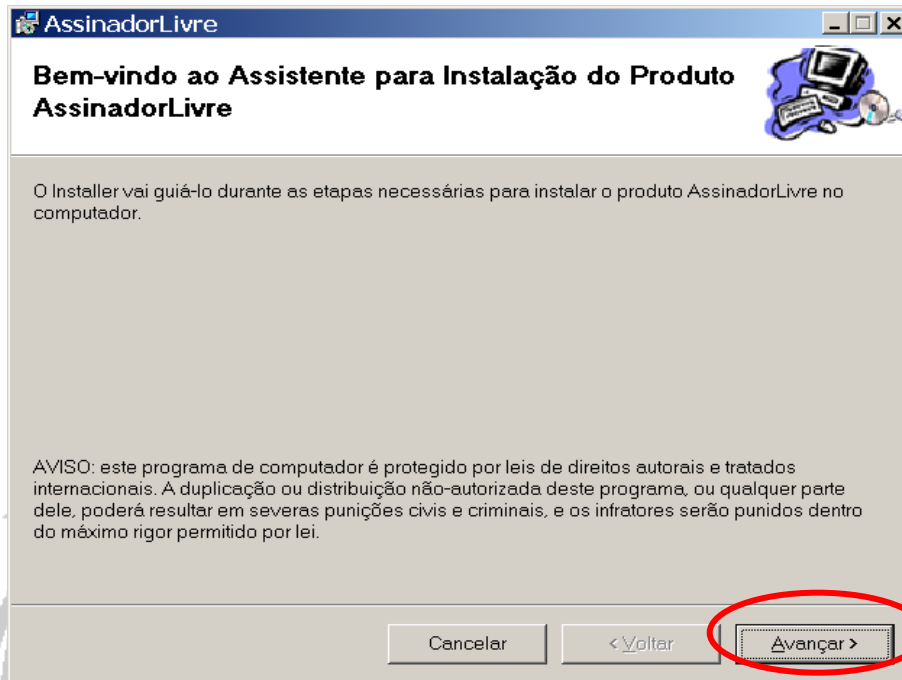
AssinadorLivre

Bem-vindo ao Assistente para Instalação do Produto AssinadorLivre

O Installer vai guiá-lo durante as etapas necessárias para instalar o produto AssinadorLivre no computador.

AVISO: este programa de computador é protegido por leis de direitos autorais e tratados internacionais. A duplicação ou distribuição não-autorizada deste programa, ou qualquer parte dele, poderá resultar em severas punições civis e criminais, e os infratores serão punidos dentro do máximo rigor permitido por lei.

Cancelar

< Voltar

Avançar >